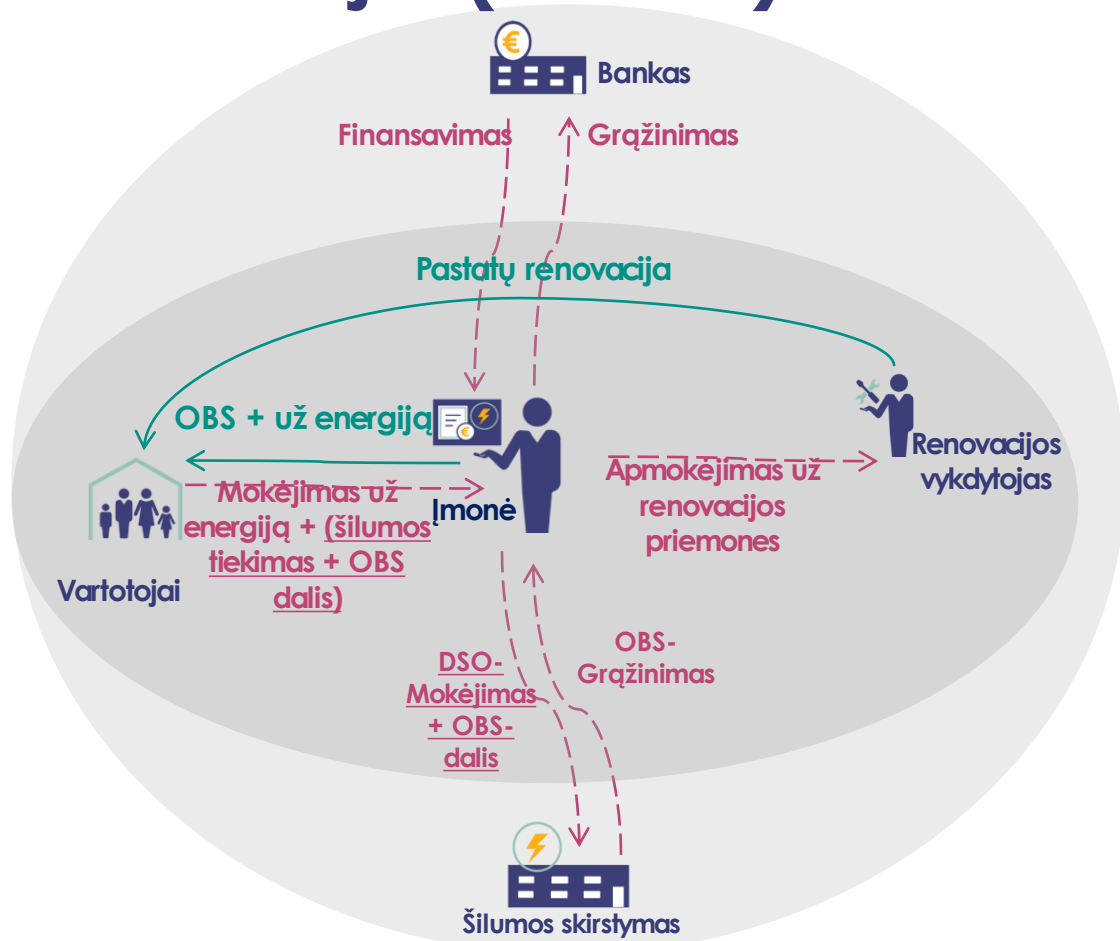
Bankas

Finansavimas

Grąžinimas

Pastatų renovacija

OBS + už energiją

Įmonė

Mokėjimas už energiją + (šilumos tiekimas + OBS dalis)

Vartotojai

Apmokėjimas už renovacijos priemones

Renovacijos vykdytojas

DSO-Mokėjimas + OBS-dalis

OBS-Grąžinimas

Šilumos skirstymas